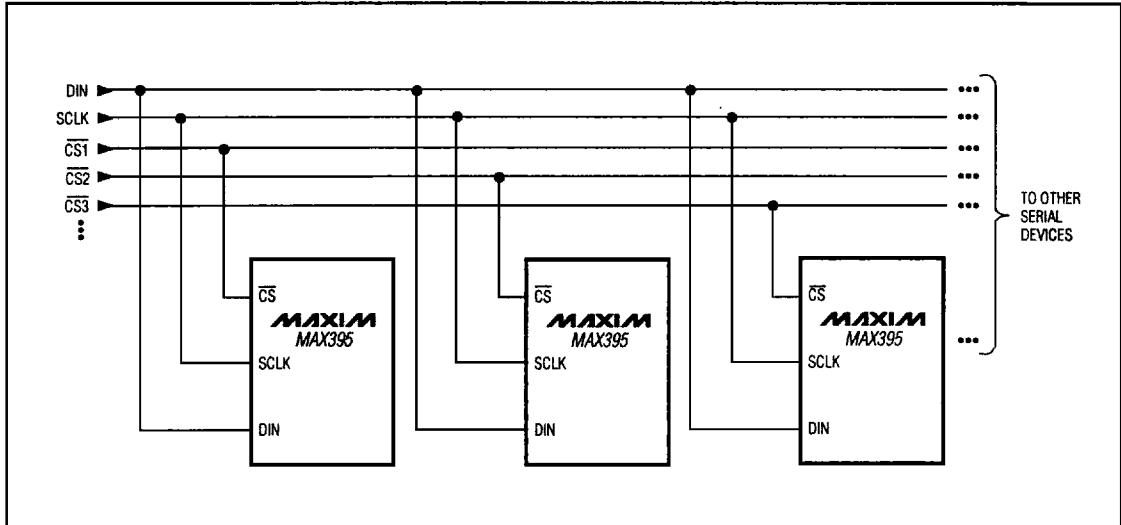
DIN
SCLK
$\overline{CS1}$
$\overline{CS2}$
$\overline{CS3}$

TO OTHER SERIAL DEVICES

$\overline{CS}$
MAXIM
MAX395
SCLK
DIN

$\overline{CS}$
MAXIM
MAX395
SCLK
DIN

$\overline{CS}$
MAXIM
MAX395
SCLK
DIN